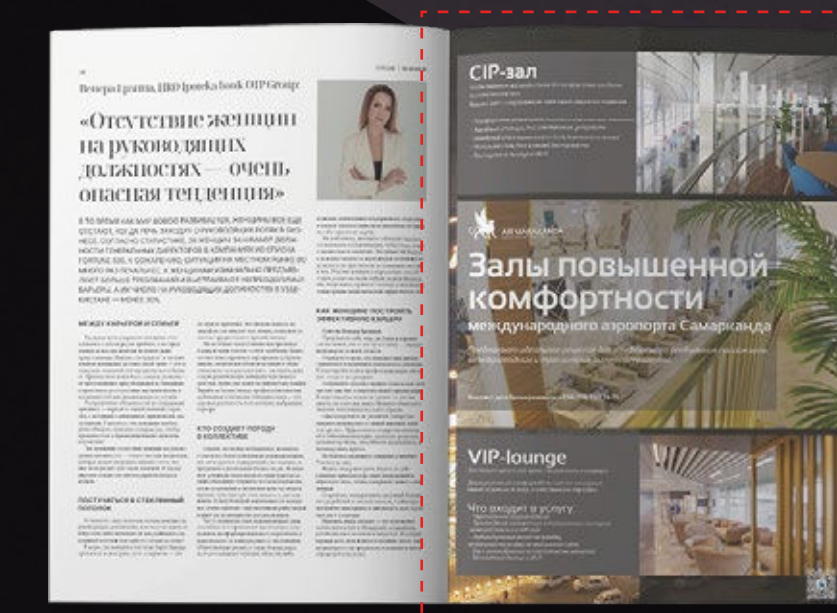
Венера Ирина, HRD Ipoteka bank OTP Group:

«Отсутствие женщин на руководящих должностях — очень опасная тенденция»

ВО ВРЕМЯ КАК МИР ВОВСЮ РАЗВИВАЕТСЯ, ЖЕНЩИНЫ ВСЁ ЕЩЁ ОТСТАЮТ, КОГДА РЕЧЬ ЗАХОДИТ О РУКОВОДЯЩИХ РОЛЯХ В БИЗНЕСЕ. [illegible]

МЕЖДУ КАРЬЕРОЙ И СЕМЬЕЙ

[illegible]

ПОСТУЧАТЬСЯ В СТЕКЛЯННЫЙ ПОТОЛОК

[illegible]

КТО СОЗДАЕТ ПОГОДУ В КОЛЛЕКТИВЕ

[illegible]

КАК ЖЕНЩИНЕ ПОСТРОИТЬ ЭФФЕКТИВНУЮ КАРЬЕРУ

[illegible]

CIP-зал

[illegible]

AIR MARAKANDA

Залы повышенной комфортности

международного аэропорта Самарканда

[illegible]

VIP-lounge

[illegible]

Что входит в услугу

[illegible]